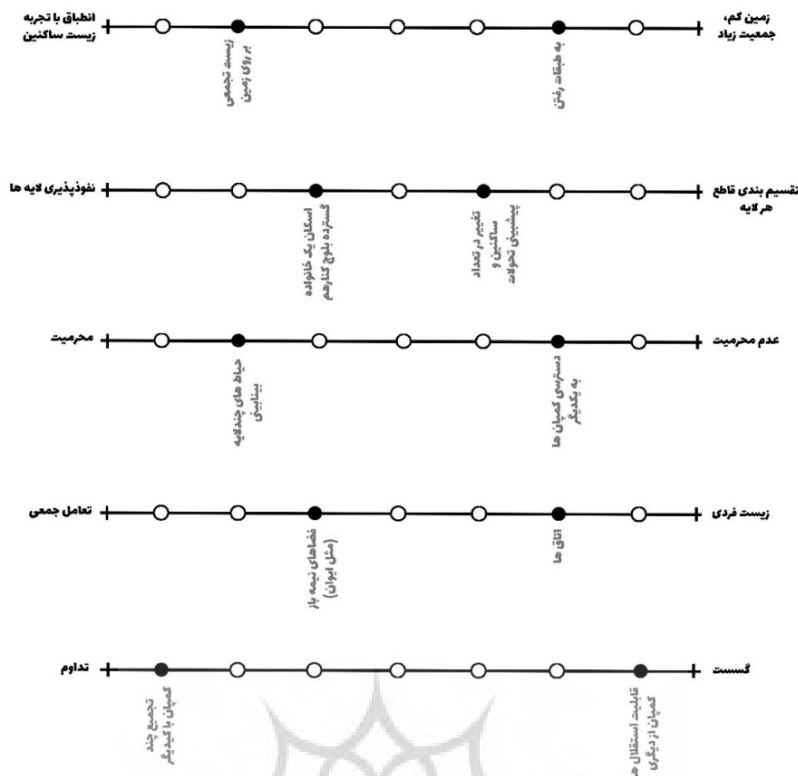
زمین کم، جمعیت زیاد
به طبقات رفتن
زیست تجمعی بر روی زمین
انطباق با تجربه زیست ساکنین

تقسیم بندی قاطع هر لایه
تغییر در تعداد ساکنین و پیشبینی تحولات
اسکان یک خانواده گسترده بلوچ کنارهم
نفوذپذیری لایه ها

عدم محرمیت
دسترسی کپرها به یکدیگر
حیاط های چندلایه پیشانی
محرمیت

زیست فردی
اتاق ها
فضاهای نیمه باز (مثل ایوان)
تعامل جمعی

گسست
قابلیت استقلال هر کپر از دیگری
تجمیع چند کپر با یکدیگر
تداوم